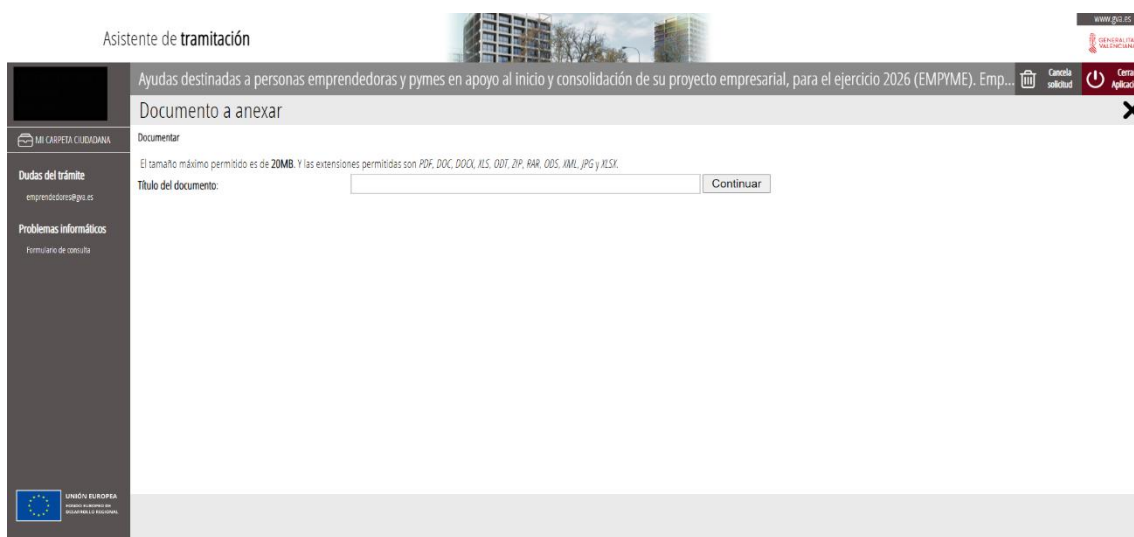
Asistente de **tramitación**

www.gva.es

GENERALITAT VALENCIANA

Ayudas destinadas a personas emprendedoras y pymes en apoyo al inicio y consolidación de su proyecto empresarial, para el ejercicio 2026 (EMPYME). Emp...

Cancela solicitud

Cerrar Aplicaci

Documento a anexar

MI CARPETA CIUDADANA

Dudas del trámite

emprendedores@gva.es

Problemas informáticos

Formulario de consulta

Documentar

El tamaño máximo permitido es de **20MB**. Y las extensiones permitidas son *PDF, DOC, DOCX, XLS, ODT, ZIP, RAR, ODS, XML, JPG y XLSX*.

Título del documento:

Continuar

UNIÓN EUROPEA

FONDO EUROPEO DE DESARROLLO REGIONAL